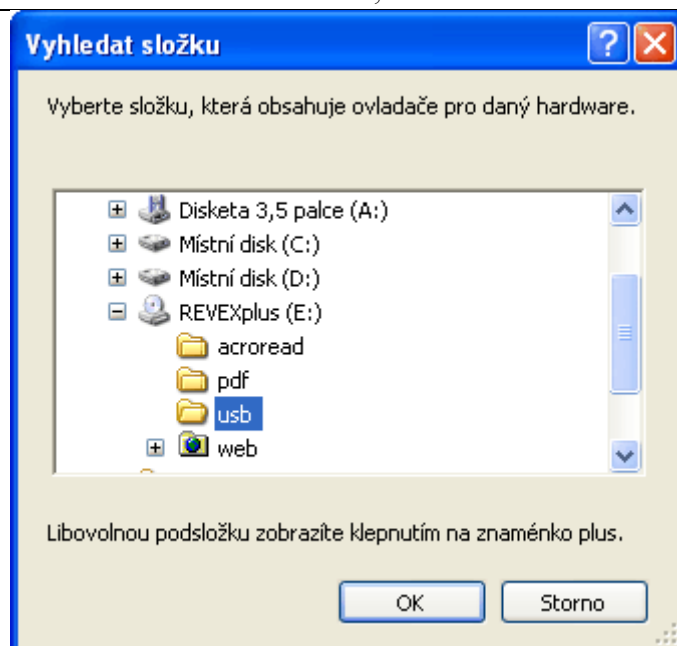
Vyhledat složku

Vyberte složku, která obsahuje ovladače pro daný hardware.

Disketa 3,5 palce (A:)
Místní disk (C:)
Místní disk (D:)
REVEXplus (E:)
acroread
pdf
usb
web

Libovolnou podsložku zobrazíte klepnutím na znaménko plus.

OK
Storno